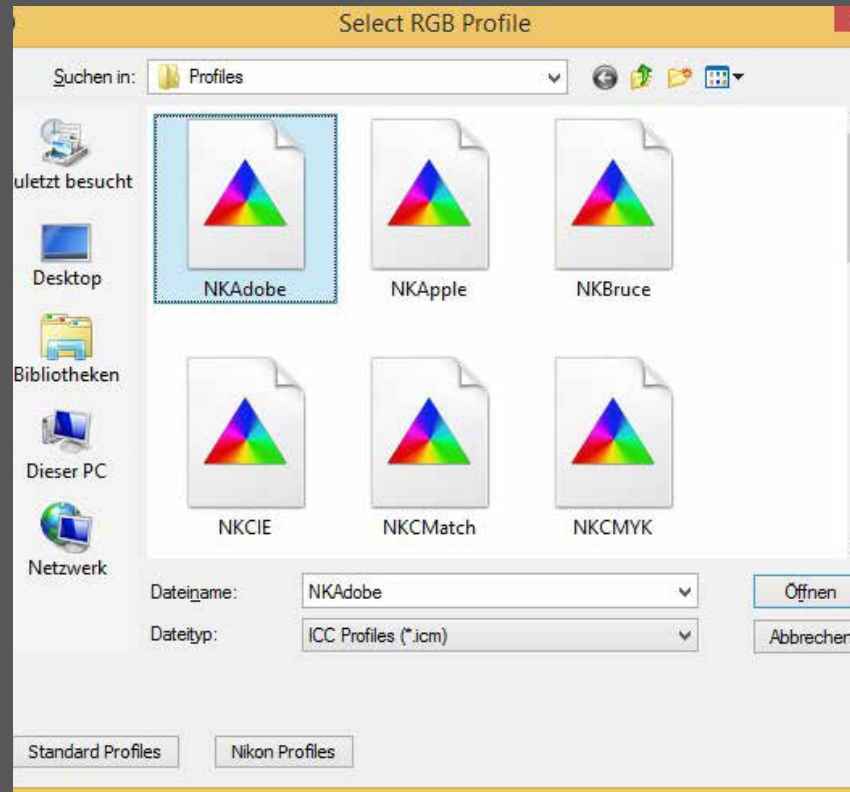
Select RGB Profile

Suchen in: Profiles

uletzt besucht

Desktop

Bibliotheken

Dieser PC

Netzwerk

NKAdobe

NKApple

NKBruce

NKCIE

NKCMatch

NKCMYK

Dateiname: NKAdobe

Dateityp: ICC Profiles (*.icm)

Öffnen

Abbrechen

Standard Profiles

Nikon Profiles